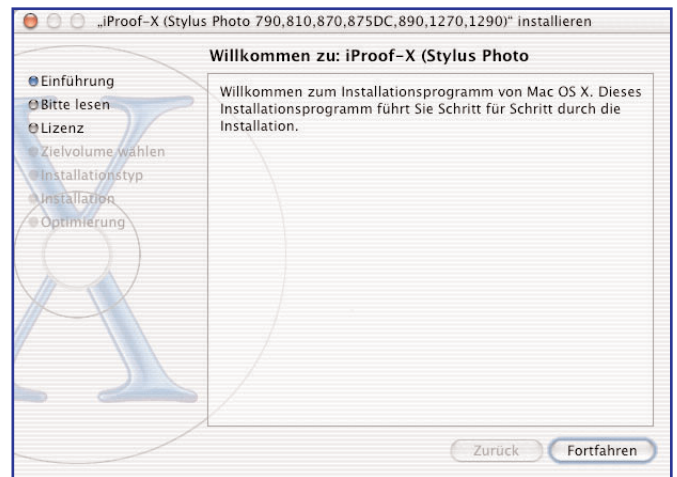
„iProof-X (Stylus Photo 790,810,870,875DC,890,1270,1290)" installieren

Willkommen zu: iProof-X (Stylus Photo

Einführung
Bitte lesen
Lizenz
Zielvolume wählen
Installationstyp
Installation
Optimierung

Willkommen zum Installationsprogramm von Mac OS X. Dieses Installationsprogramm führt Sie Schritt für Schritt durch die Installation.

Zurück
Fortfahren